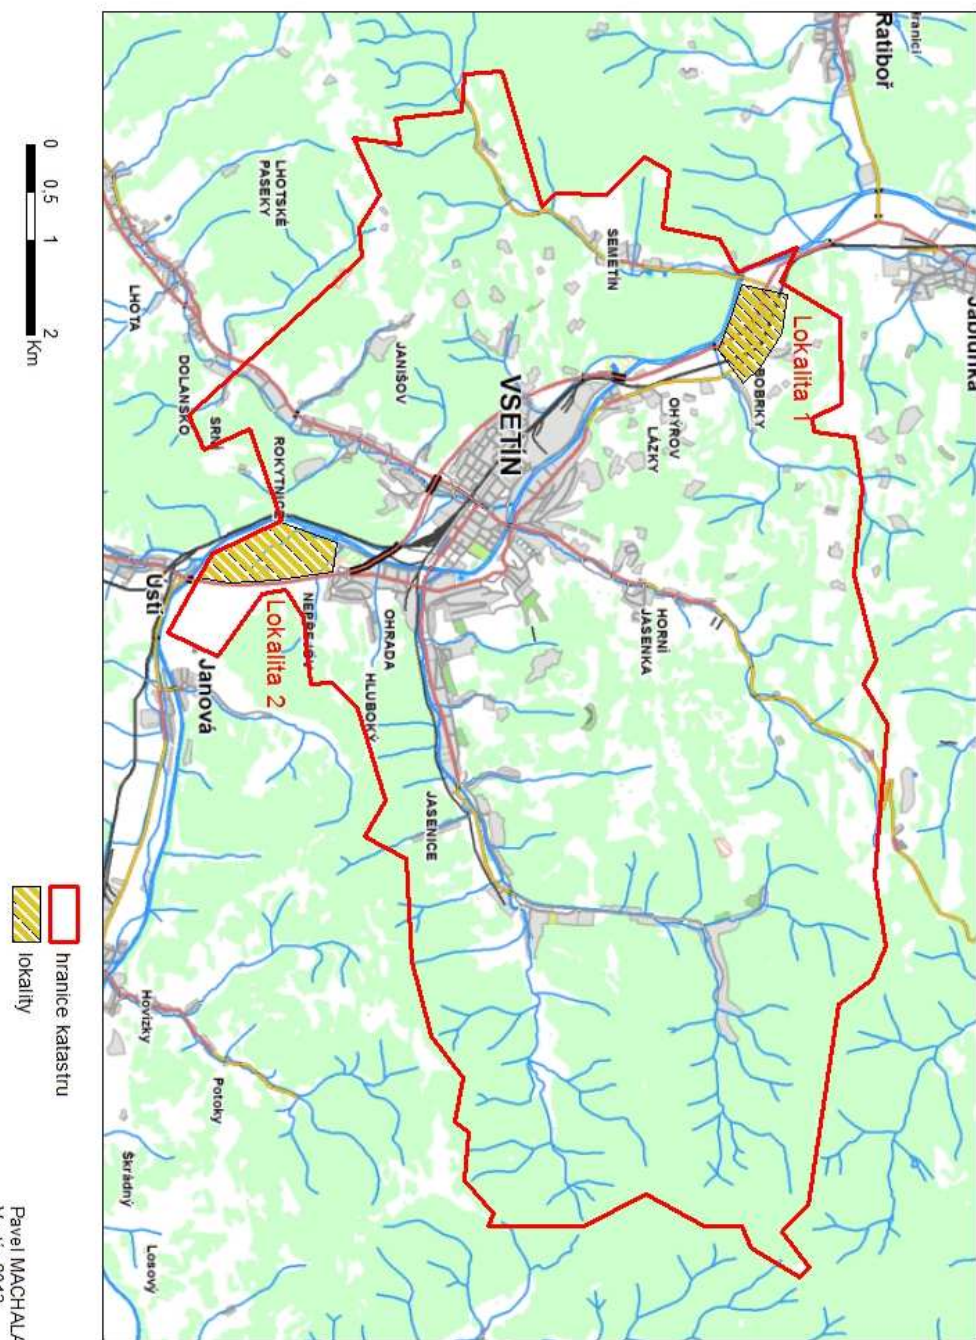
Ratiboř
Jablůnka
Lokalita 1
BOBRKY
SEMETÍN
OHÝROV
LÁZKY
VSETÍN
JANIŠOV
LHOTSKÉ PASEKY
LHOTA
DOLANSKO
SRNÍ
ROKYTNICE
HORNÍ JASENKA
NEPŘELOŽ
OHRADA
HLUBOKÝ
JASENICE
Lokalita 2
Ústí
Janová
Hovízky
Potoky
Škrádný
Losový
0 0,5 1 2 Km
hranice katastru
lokality
Pavel MACHALA